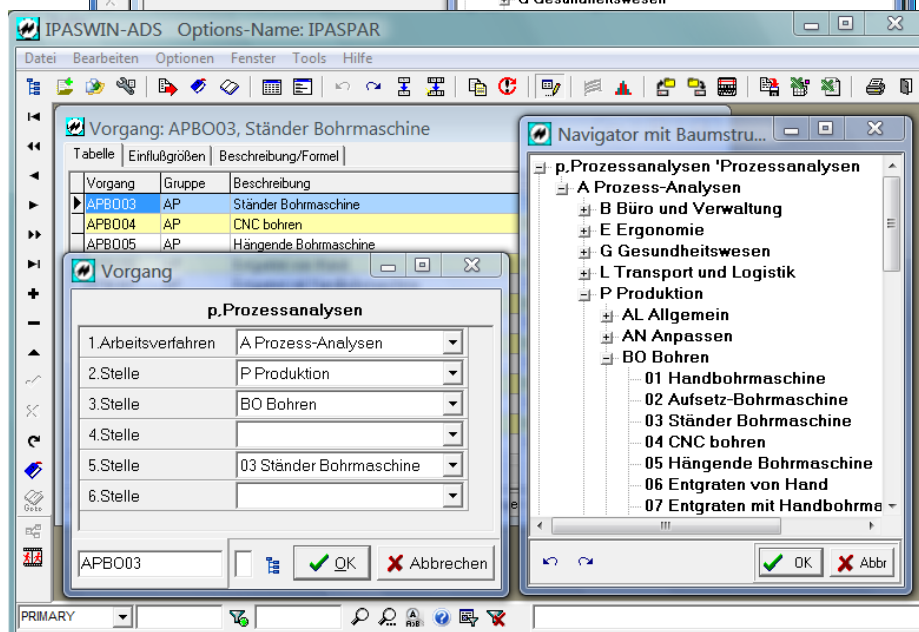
G Gesundheitswesen

IPASWIN-ADS Options-Name: IPASPAR

Datei Bearbeiten Optionen Fenster Tools Hilfe

Vorgang: APBO03, Ständer Bohrmaschine

Tabelle | Einflußgrößen | Beschreibung/Formel

| Vorgang | Gruppe | Beschreibung |
|---|---|---|
| APBO03 | AP | Ständer Bohrmaschine |
| APBO04 | AP | CNC bohren |
| APBO05 | AP | Hängende Bohrmaschine |

Vorgang

p,Prozessanalysen

| | |
|---|---|
| 1.Arbeitsverfahren | A Prozess-Analysen |
| 2.Stelle | P Produktion |
| 3.Stelle | BO Bohren |
| 4.Stelle | |
| 5.Stelle | 03 Ständer Bohrmaschine |
| 6.Stelle | |

APBO03

OK Abbrechen

Navigator mit Baumstru...

p,Prozessanalysen 'Prozessanalysen
A Prozess-Analysen
B Büro und Verwaltung
E Ergonomie
G Gesundheitswesen
L Transport und Logistik
P Produktion
AL Allgemein
AN Anpassen
BO Bohren
01 Handbohrmaschine
02 Aufsetz-Bohrmaschine
03 Ständer Bohrmaschine
04 CNC bohren
05 Hängende Bohrmaschine
06 Entgraten von Hand
07 Entgraten mit Handbohrma

OK Abbr

PRIMARY